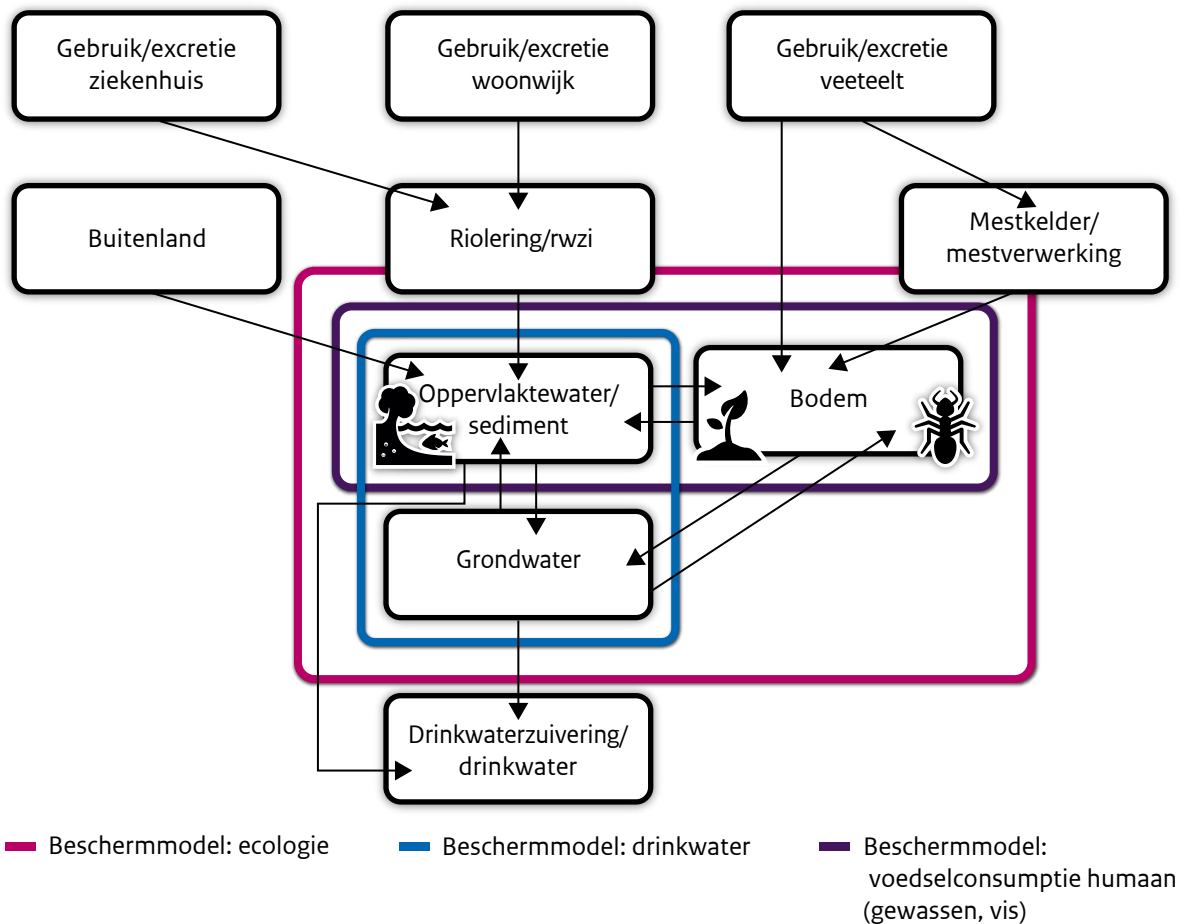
Gebruik/excretie ziekenhuis

Gebruik/excretie woonwijk

Gebruik/excretie veeteelt

Buitenland

Riolering/rwzi

Mestkelder/ mestverwerking

Oppervlaktewater/ sediment

Bodem

Grondwater

Drinkwaterzuivering/ drinkwater

Beschermmodel: ecologie

Beschermmodel: drinkwater

Beschermmodel: voedselconsumptie humaan (gewassen, vis)